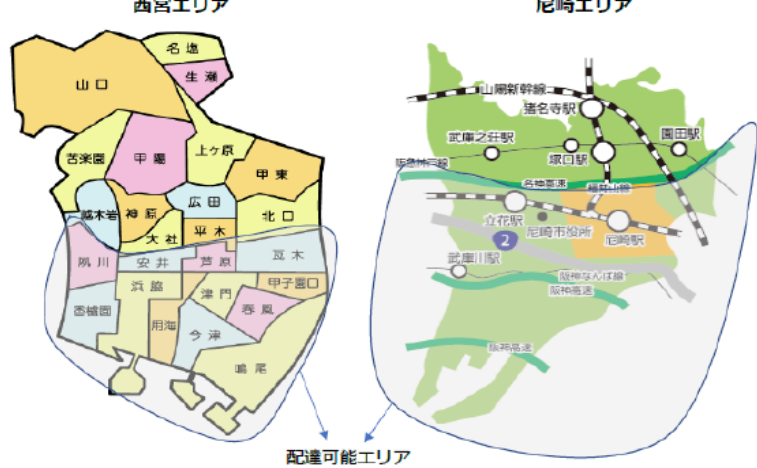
西宮エリア

名塩
生瀬
山口
苦楽園
甲陽
上ヶ原
甲東
越木岩
神原
広田
北口
大社
平木
夙川
安井
芦原
瓦木
浜脇
津門
甲子園口
香櫨園
用海
今津
春風
鳴尾

尼崎エリア

山陽新幹線
猪名寺駅
武庫之荘駅
園田駅
阪急神戸線
塚口駅
名神高速
福知山線
立花駅
尼崎市役所
尼崎駅
2
武庫川駅
阪神なんば線
阪神高速
阪神高速

配達可能エリア